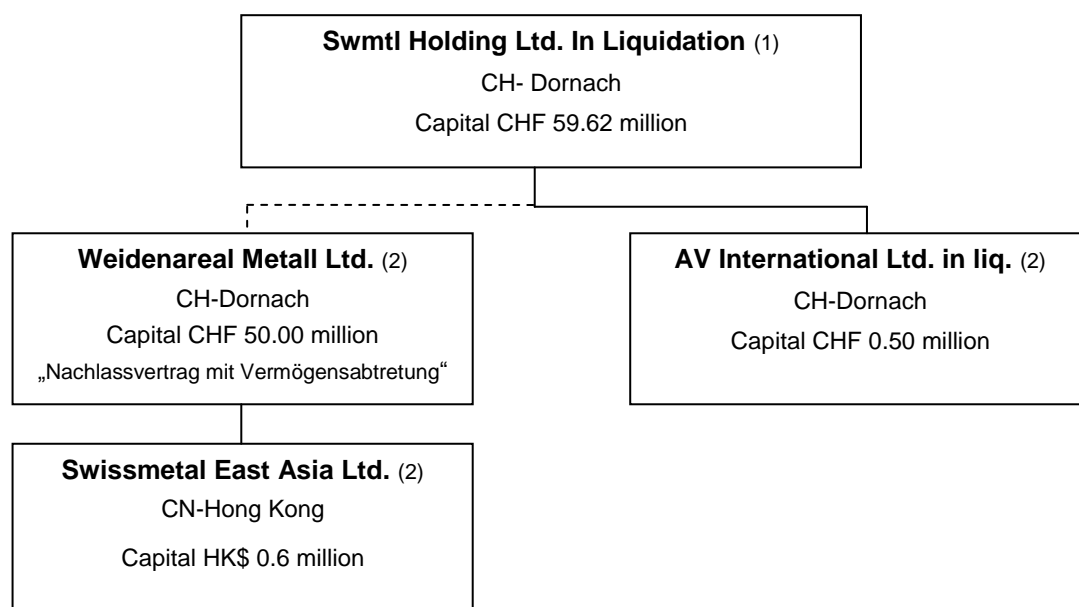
**Swmtl Holding Ltd. In Liquidation** (1)
CH- Dornach
Capital CHF 59.62 million

**Weidenareal Metall Ltd.** (2)
CH-Dornach
Capital CHF 50.00 million
„Nachlassvertrag mit Vermögensabtretung"

**AV International Ltd. in liq.** (2)
CH-Dornach
Capital CHF 0.50 million

**Swissmetal East Asia Ltd.** (2)
CN-Hong Kong
Capital HK$ 0.6 million